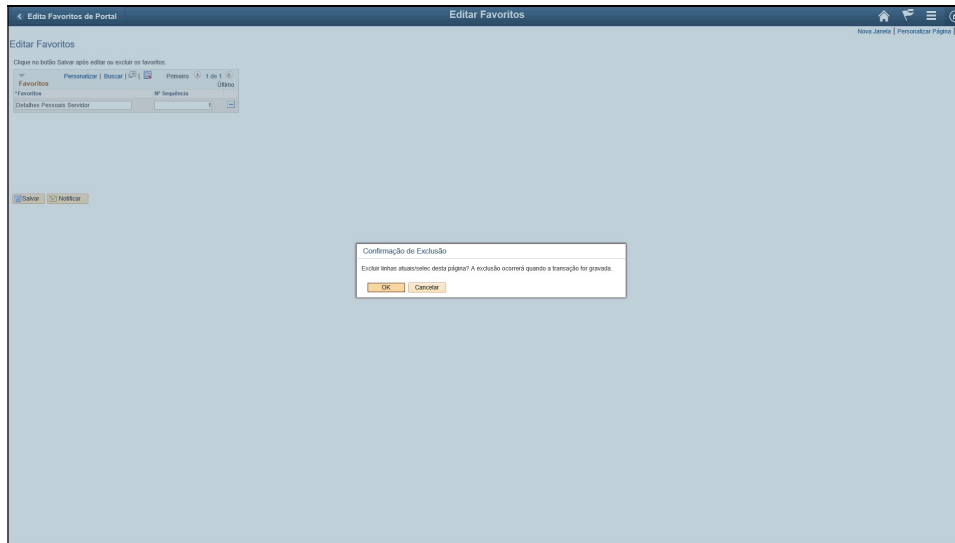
< Edita Favoritos de Portal

Editar Favoritos

Nova Janela | Personalizar Página

Editar Favoritos

Clique no botão Salvar após editar ou excluir os favoritos.

| Favoritos | Personalizar \| Buscar \| | Primeiro 1 de 1 Último |
|---|---|---|
| *Favoritos | Nº Sequência | |
| Detalhes Pessoais Servidor | 1 | − |

Salvar Notificar

Confirmação de Exclusão

Excluir linhas atuais/selec desta página? A exclusão ocorrerá quando a transação for gravada.

OK Cancelar